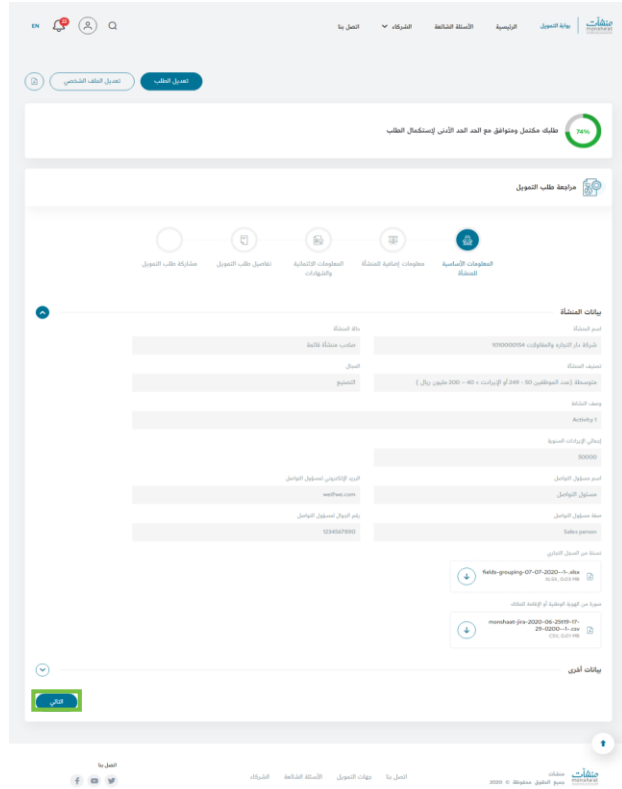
منشآت monshaat | بوابة التمويل

الرئيسية الأسئلة الشائعة الشركاء اتصل بنا

EN

تعديل الطلب

تعديل الملف الشخصي

74%

طلبك مكتمل ومتوافق مع الحد الأدنى لإستكمال الطلب

مراجعة طلب التمويل

المعلومات الأساسية للمنشأة

معلومات إضافية للمنشأة

المعلومات الائتمانية والشهادات

تفاصيل طلب التمويل

مشاركة طلب التمويل

بيانات المنشأة

اسم المنشأة

شركة دار التجارة والمقاولات 1010000154

حالة المنشأة

صاحب منشأة قائمة

تصنيف المنشأة

متوسطة (عدد الموظفين 50 - 249 أو الإيرادات > 40 - 200 مليون ريال )

المجال

التصنيع

وصف النشاط

Activity 1

إجمالي الإيرادات السنوية

500000

اسم مسؤول التواصل

مسئول التواصل

البريد الإلكتروني لمسؤول التواصل

we@we.com

صفة مسؤول التواصل

Sales person

رقم الجوال لمسؤول التواصل

1234567890

نسخة من السجل التجاري

fields-grouping-07-07-2020---1-.xlsx
XLSX, 0.03 MB

صورة من الهوية الوطنية أو الإقامة النظامية

monshaat-jira-2020-06-25T19-17-29-0200---1-.csv
CSV, 0.01 MB

بيانات أخرى

التالي

منشآت monshaat
جميع الحقوق محفوظة © 2020

اتصل بنا جهات التمويل الأسئلة الشائعة الشركاء

اتصل بنا